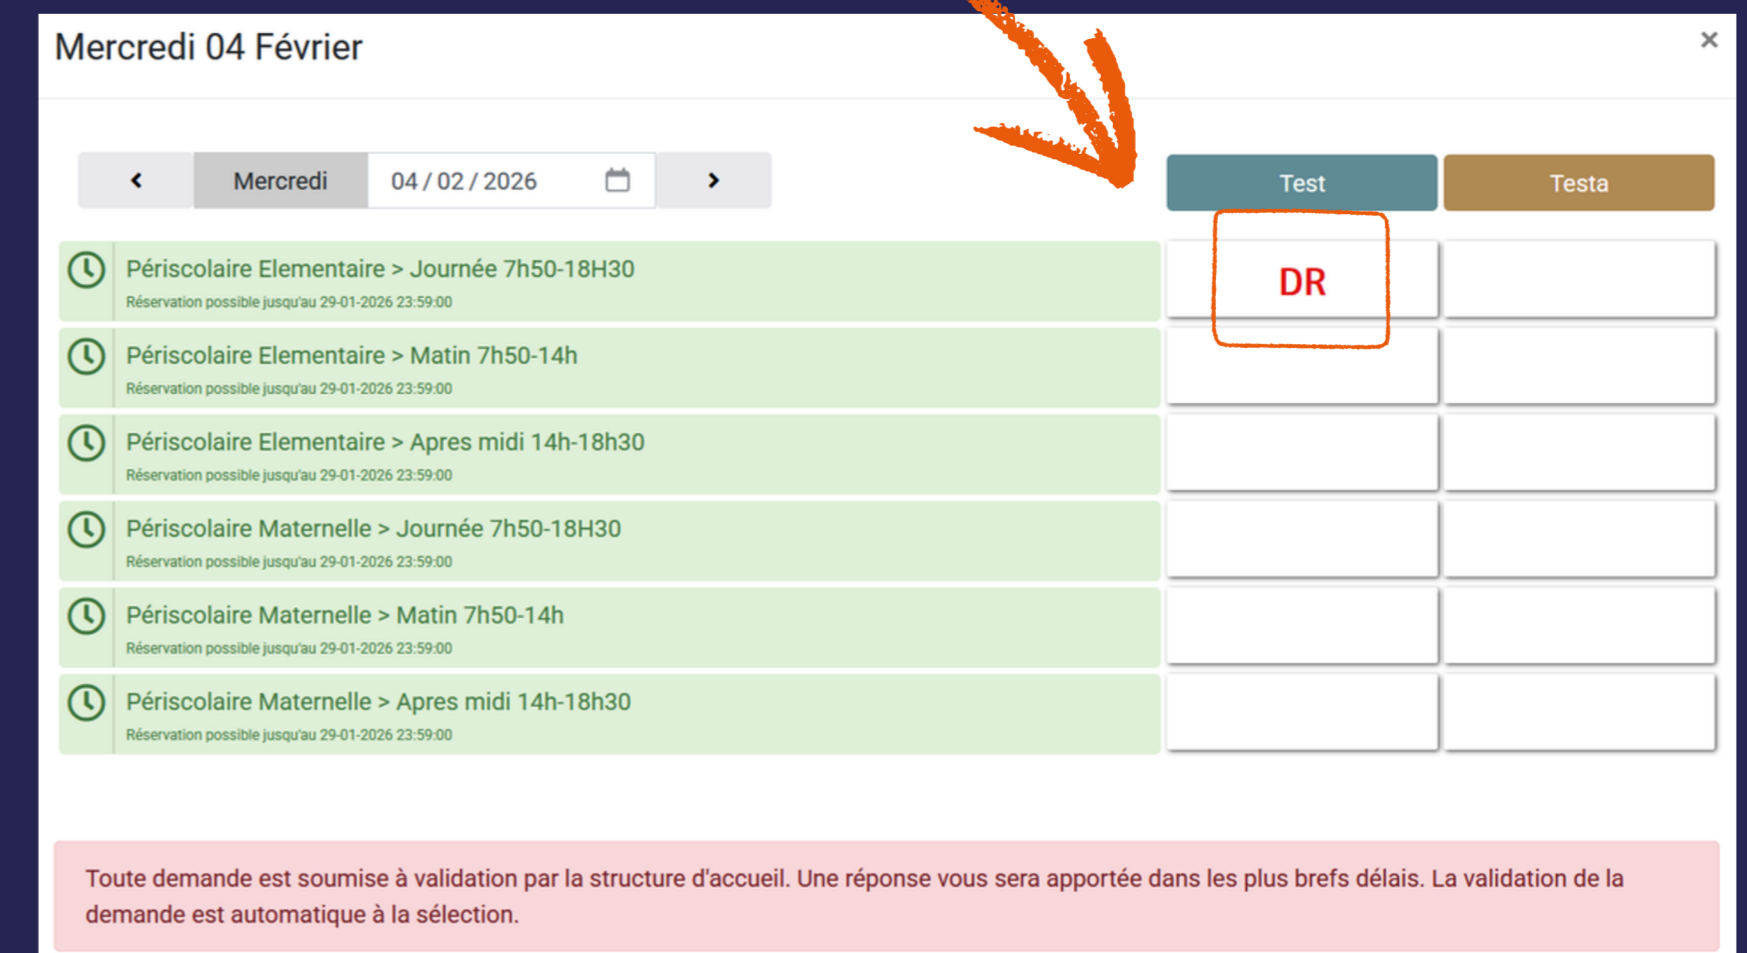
Mercredi 04 Février

×

‹ Mercredi 04 / 02 / 2026 ›

Test

Testa

Périscolaire Elementaire > Journée 7h50-18H30
Réservation possible jusqu'au 29-01-2026 23:59:00

DR

Périscolaire Elementaire > Matin 7h50-14h
Réservation possible jusqu'au 29-01-2026 23:59:00

Périscolaire Elementaire > Apres midi 14h-18h30
Réservation possible jusqu'au 29-01-2026 23:59:00

Périscolaire Maternelle > Journée 7h50-18H30
Réservation possible jusqu'au 29-01-2026 23:59:00

Périscolaire Maternelle > Matin 7h50-14h
Réservation possible jusqu'au 29-01-2026 23:59:00

Périscolaire Maternelle > Apres midi 14h-18h30
Réservation possible jusqu'au 29-01-2026 23:59:00

Toute demande est soumise à validation par la structure d'accueil. Une réponse vous sera apportée dans les plus brefs délais. La validation de la demande est automatique à la sélection.